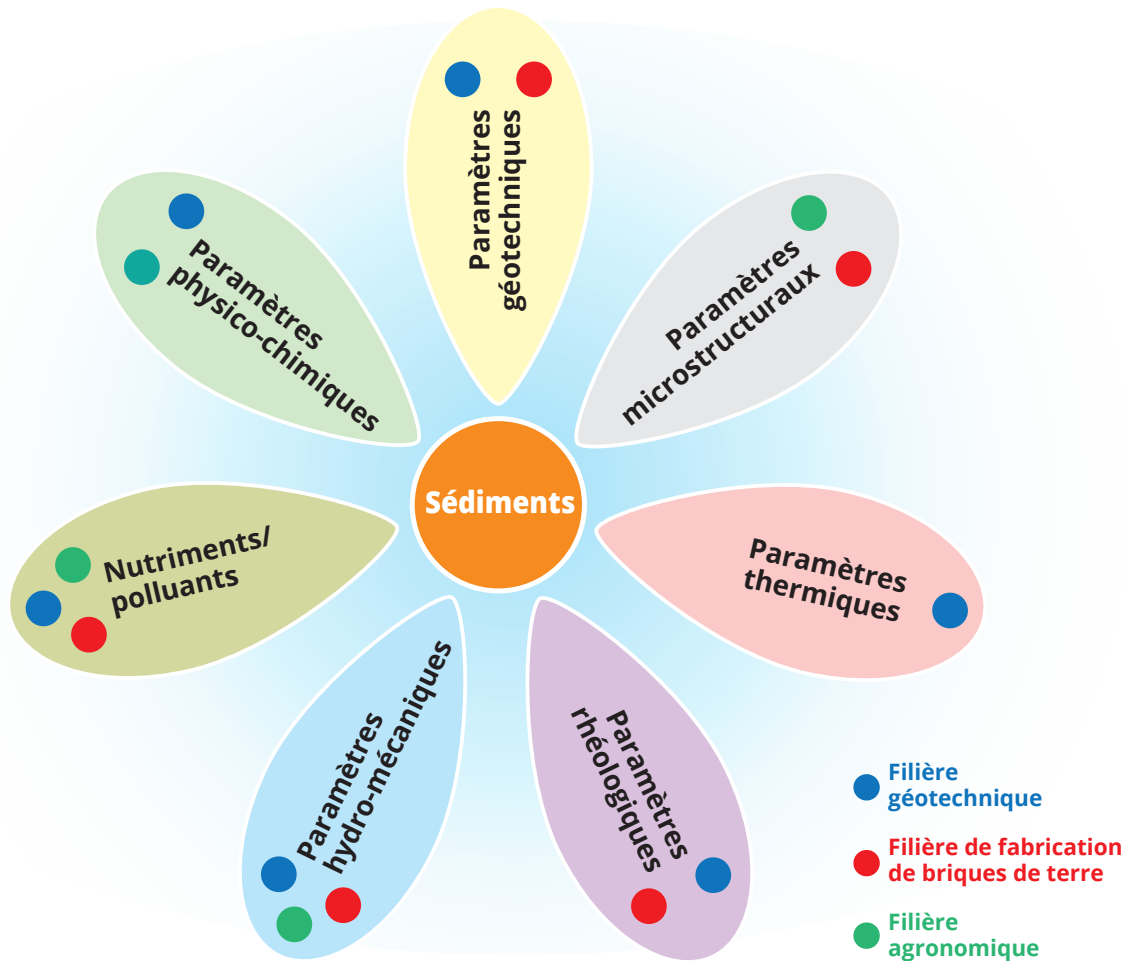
Paramètres géotechniques

Paramètres microstructuraux

Paramètres physico-chimiques

Sédiments

Paramètres thermiques

Nutriments/ polluants

Paramètres hydro-mécaniques

Paramètres rhéologiques

Filière géotechnique

Filière de fabrication de briques de terre

Filière agronomique